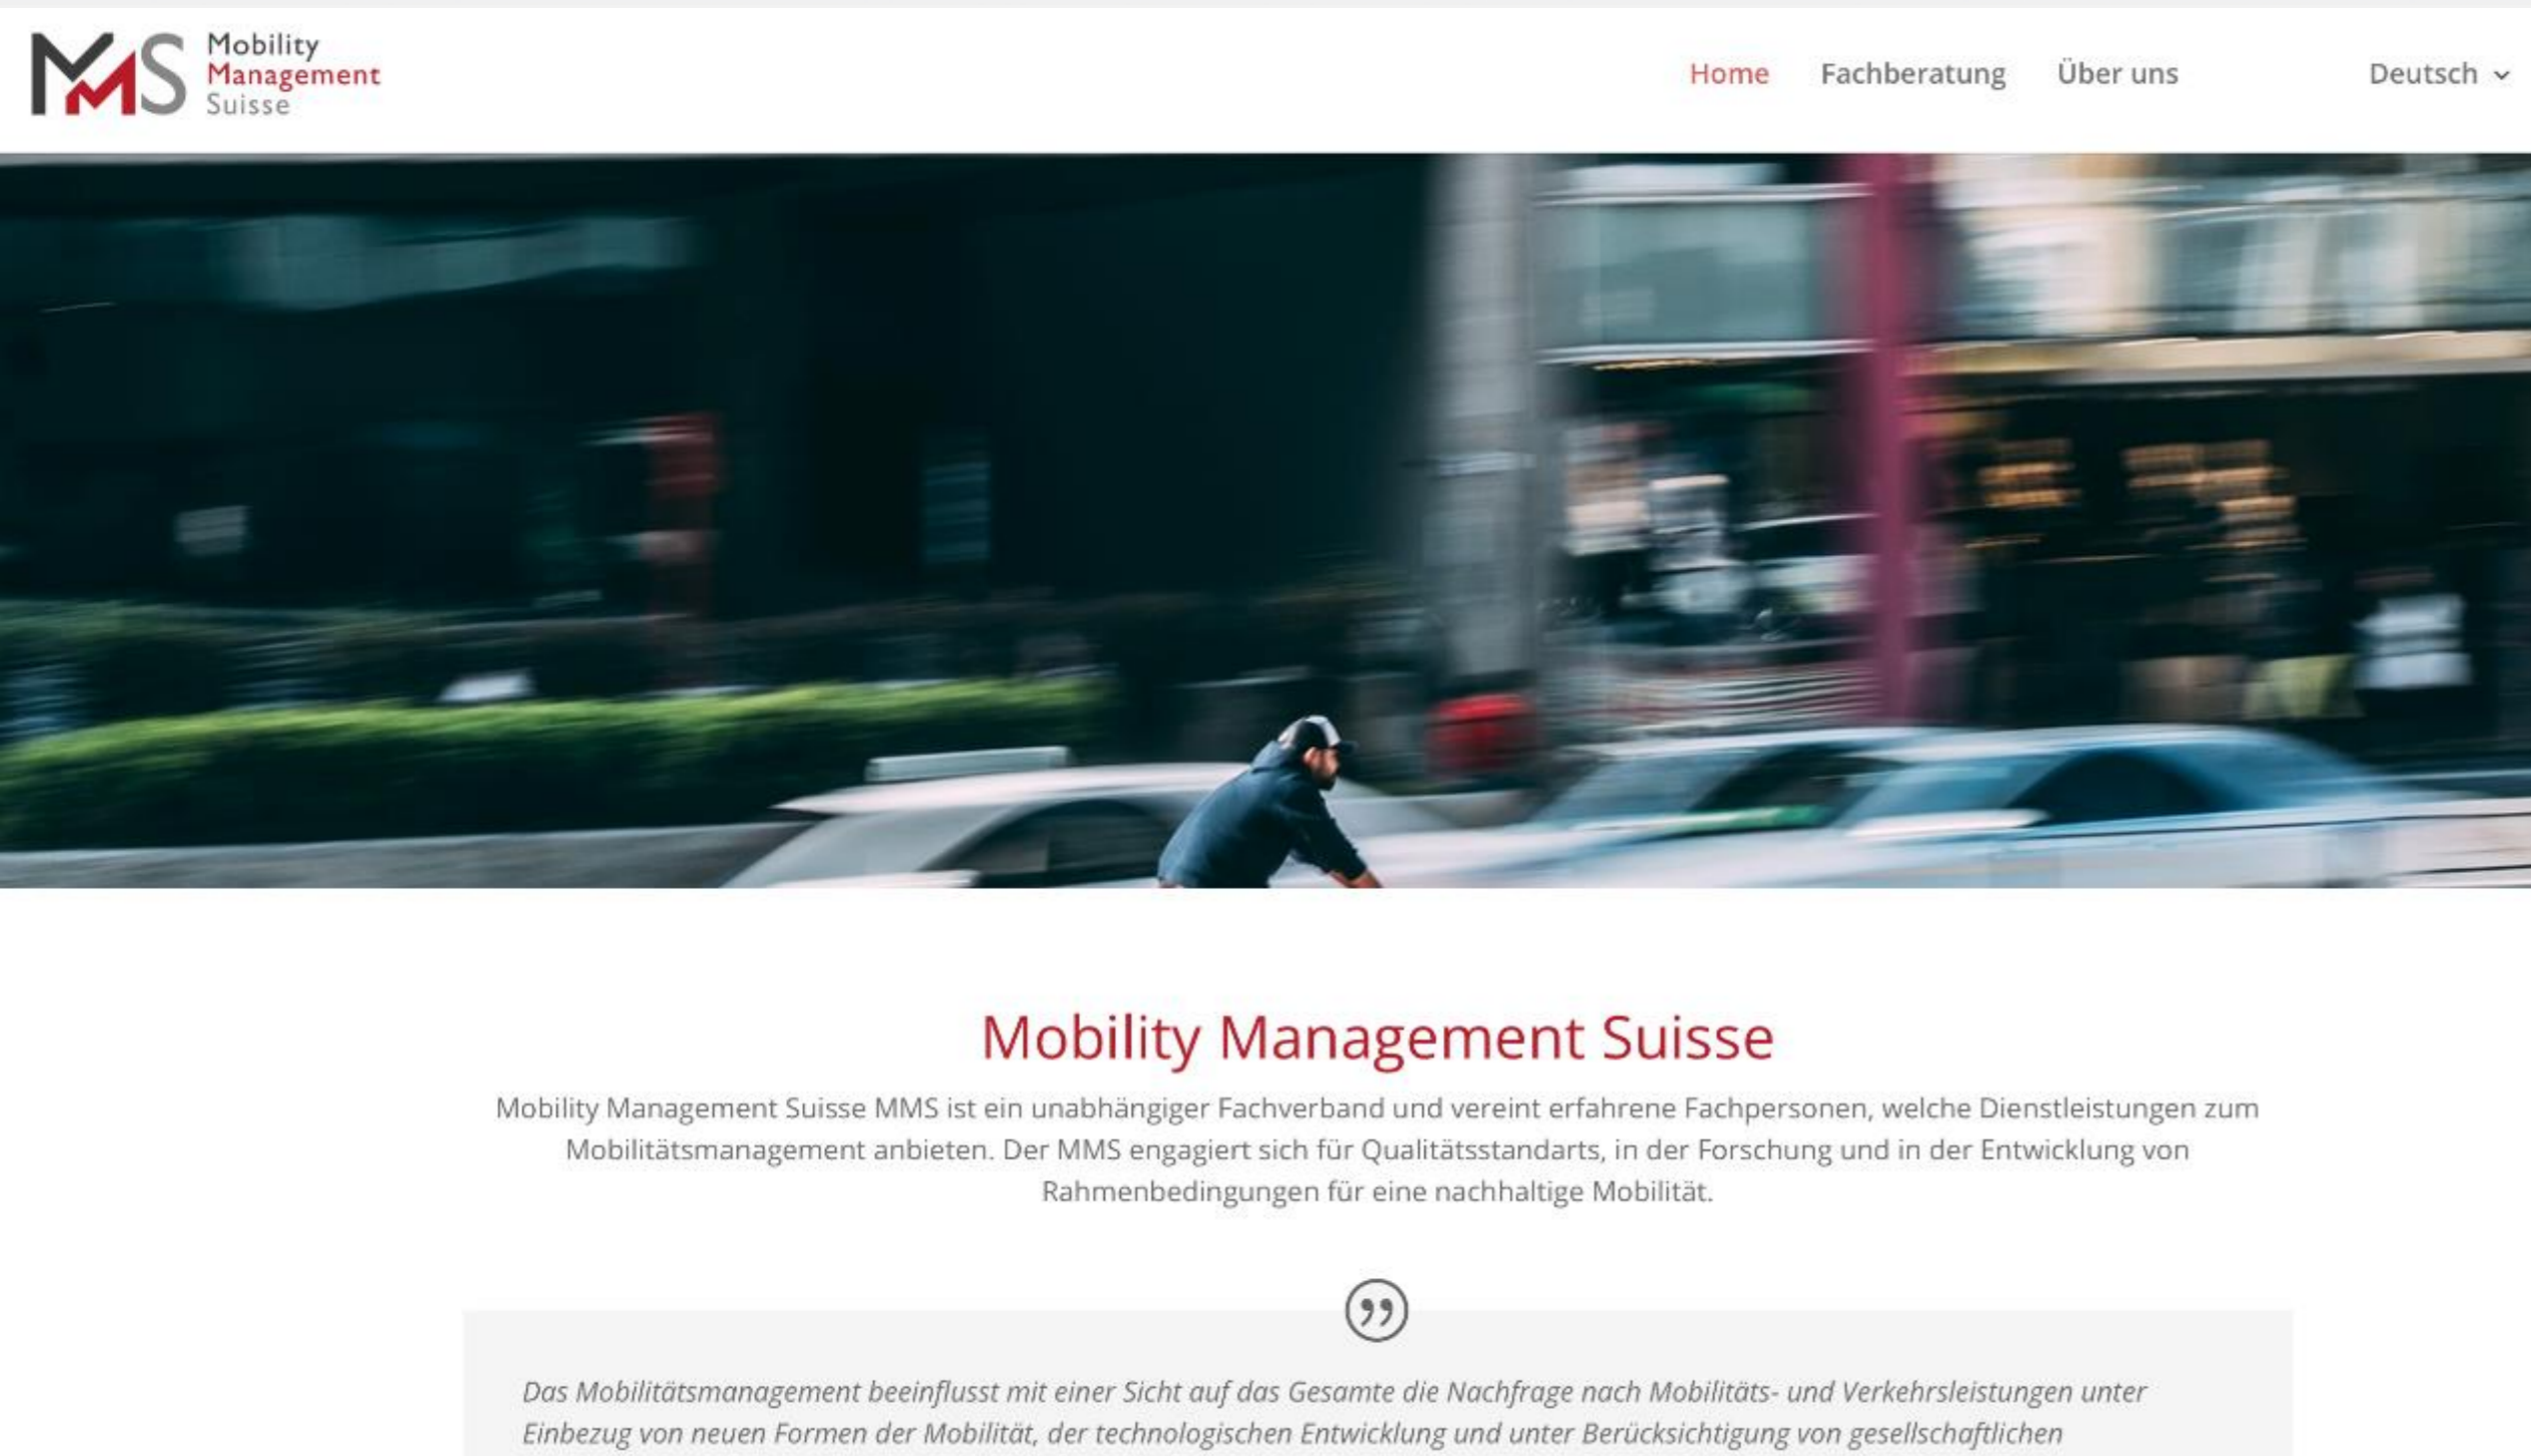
MMS Mobility Management Suisse

Home Fachberatung Über uns Deutsch

Mobility Management Suisse

Mobility Management Suisse MMS ist ein unabhängiger Fachverband und vereint erfahrene Fachpersonen, welche Dienstleistungen zum Mobilitätsmanagement anbieten. Der MMS engagiert sich für Qualitätsstandarts, in der Forschung und in der Entwicklung von Rahmenbedingungen für eine nachhaltige Mobilität.

Das Mobilitätsmanagement beeinflusst mit einer Sicht auf das Gesamte die Nachfrage nach Mobilitäts- und Verkehrsleistungen unter Einbezug von neuen Formen der Mobilität, der technologischen Entwicklung und unter Berücksichtigung von gesellschaftlichen